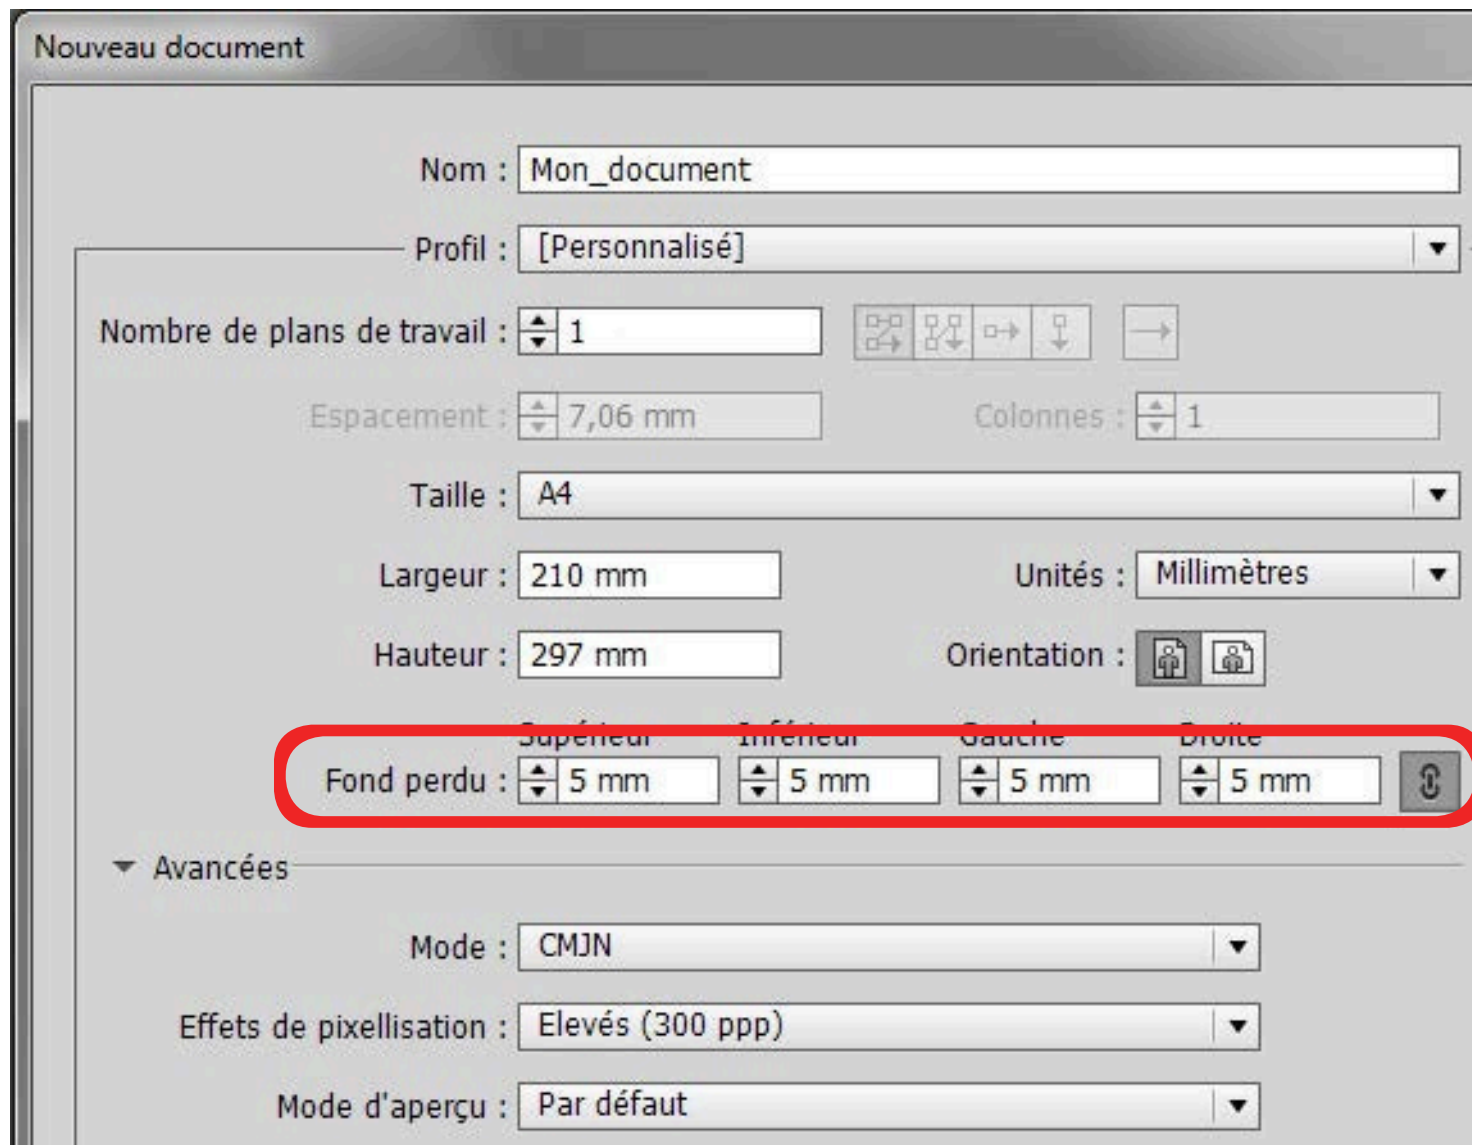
Nouveau document

Nom : Mon_document

Profil : [Personnalisé]

Nombre de plans de travail : 1

Espacement : 7,06 mm

Colonnes : 1

Taille : A4

Largeur : 210 mm

Unités : Millimètres

Hauteur : 297 mm

Orientation :

Supérieur Inférieur Gauche Droite

Fond perdu : 5 mm 5 mm 5 mm 5 mm

Avancées

Mode : CMJN

Effets de pixellisation : Elevés (300 ppp)

Mode d'aperçu : Par défaut